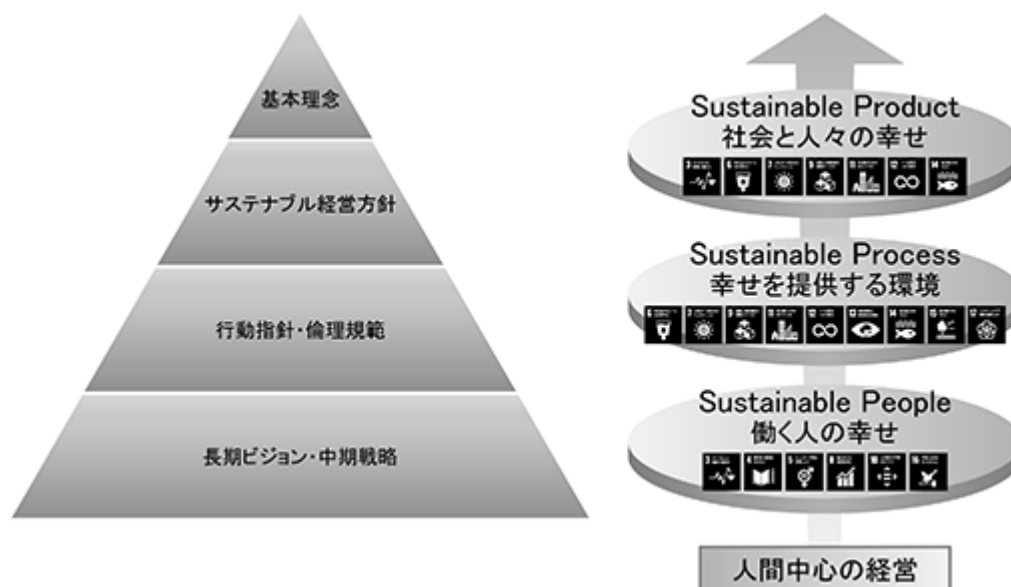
基本理念

サステナブル経営方針

行動指針・倫理規範

長期ビジョン・中期戦略

Sustainable Product
社会と人々の幸せ

Sustainable Process
幸せを提供する環境

Sustainable People
働く人の幸せ

人間中心の経営